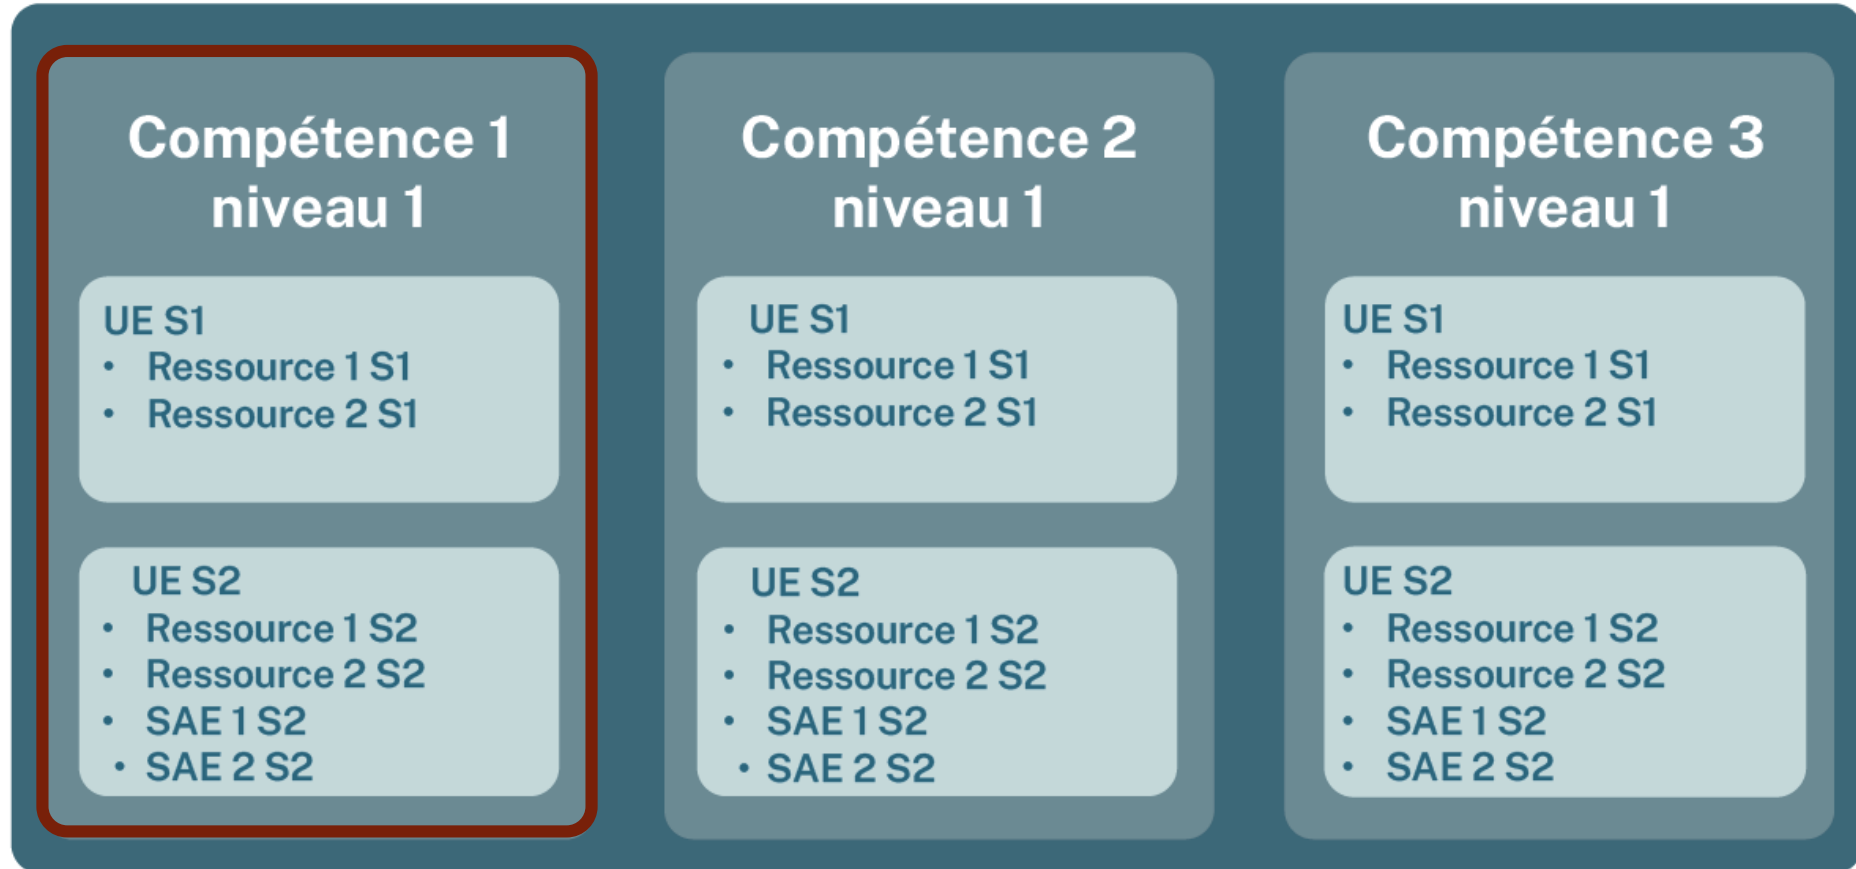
Compétence 1
niveau 1

UE S1
• Ressource 1 S1
• Ressource 2 S1

UE S2
• Ressource 1 S2
• Ressource 2 S2
• SAE 1 S2
• SAE 2 S2

Compétence 2
niveau 1

UE S1
• Ressource 1 S1
• Ressource 2 S1

UE S2
• Ressource 1 S2
• Ressource 2 S2
• SAE 1 S2
• SAE 2 S2

Compétence 3
niveau 1

UE S1
• Ressource 1 S1
• Ressource 2 S1

UE S2
• Ressource 1 S2
• Ressource 2 S2
• SAE 1 S2
• SAE 2 S2